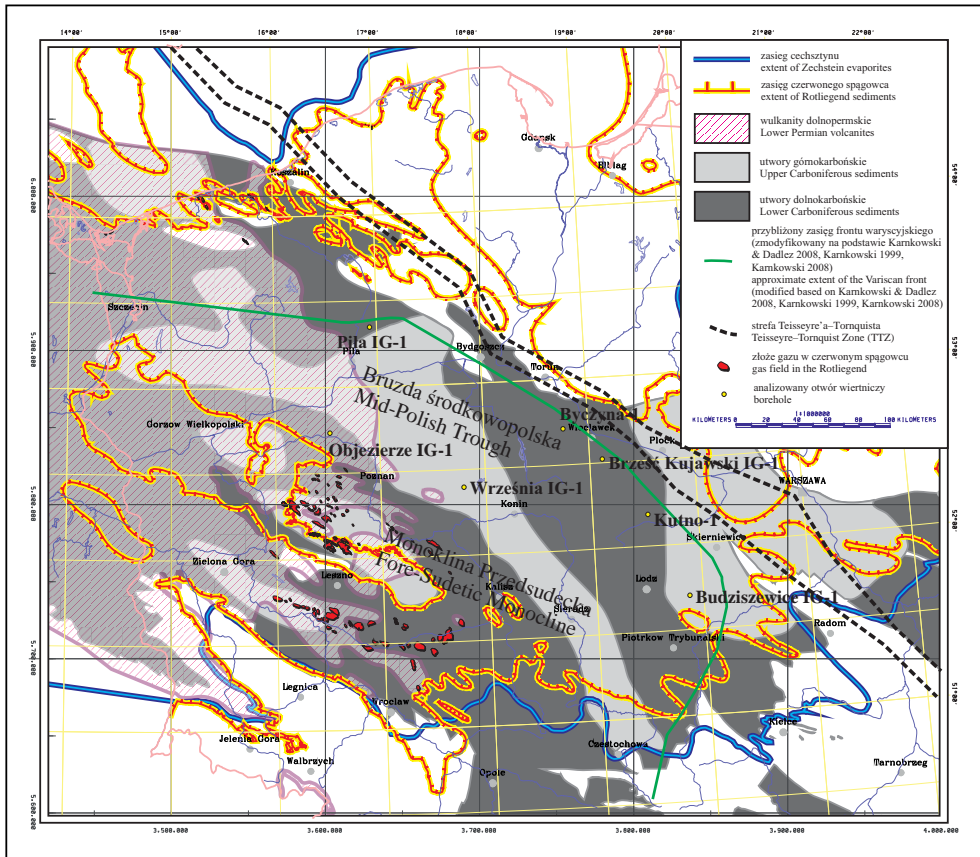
14°00' 15°00' 16°00' 17°00' 18°00' 19°00' 20°00' 21°00' 22°00'

zasięg cechsztynu
extent of Zechstein evaporites

zasięg czerwonego spągowca
extent of Rotliegend sediments

wulkanity dolnopermskie
Lower Permian volcanites

utwory górnokarbońskie
Upper Carboniferous sediments

utwory dolnokarbońskie
Lower Carboniferous sediments

przybliżony zasięg frontu waryscyjskiego (zmodyfikowany na podstawie Karnkowski & Dadlez 2008, Karnkowski 1999, Karnkowski 2008)
approximate extent of the Variscan front (modified based on Karnkowski & Dadlez 2008, Karnkowski 1999, Karnkowski 2008)

strefa Teisseyre'a–Tornquista
Teisseyre–Tornquist Zone (TTZ)

złoże gazu w czerwonym spągowcu
gas field in the Rotliegend

analizowany otwór wiertniczy
borehole

KILOMETERS 0 20 40 60 80 100 KILOMETERS
1:1000000

Gdansk
Elblag
Koszalin
Szczecin
Piła IG-1
Pila
Bydgoszcz
Torun
Bruzda środkowopolska
Mid-Polish Trough
Byczyna-1
Wloclawek
Plock
Gorzow Wielkopolski
Objezierze IG-1
Brześć Kujawski IG-1
Poznan
Września IG-1
WARSZAWA
Konin
Kutno-1
Skierniewice
Monoklina Przedsudecka
Fore-Sudetic Monocline
Zielona Gora
Leszno
Kalisz
Sieradz
Lodz
Budziszewice IG-1
Radom
Piotrkow Trybunalski
Legnica
Wroclaw
Kielce
Jelenia Gora
Czestochowa
Walbrzych
Opole
Tarnobrzeg

6.000.000
5.900.000
5.800.000
5.700.000
5.600.000
54°00'
53°00'
52°00'
51°00'
3.500.000 3.600.000 3.700.000 3.800.000 3.900.000 4.000.000